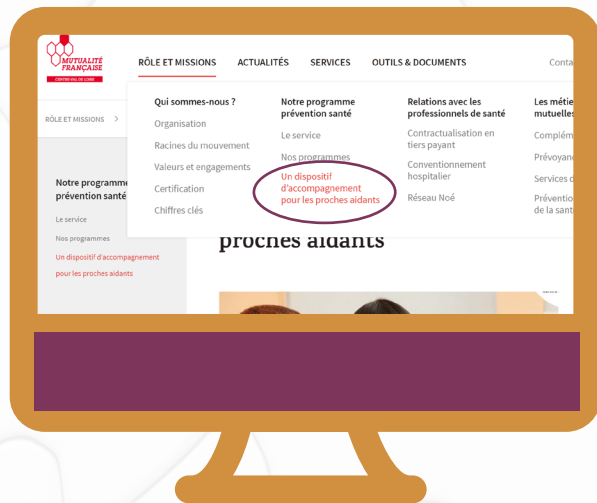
MUTUALITÉ FRANÇAISE
CENTRE-VAL DE LOIRE

RÔLE ET MISSIONS ACTUALITÉS SERVICES OUTILS & DOCUMENTS Conta

RÔLE ET MISSIONS >

Qui sommes-nous ?
Organisation
Racines du mouvement
Valeurs et engagements
Certification
Chiffres clés

Notre programme prévention santé
Le service
Nos programmes
Un dispositif d'accompagnement pour les proches aidants

Relations avec les professionnels de santé
Contractualisation en tiers payant
Conventionnement hospitalier
Réseau Noé

Les métie mutuelles
Complém
Prévoyan
Services d
Préventio de la sant

Notre programme prévention santé
Le service
Nos programmes
Un dispositif d'accompagnement pour les proches aidants

proches aidants